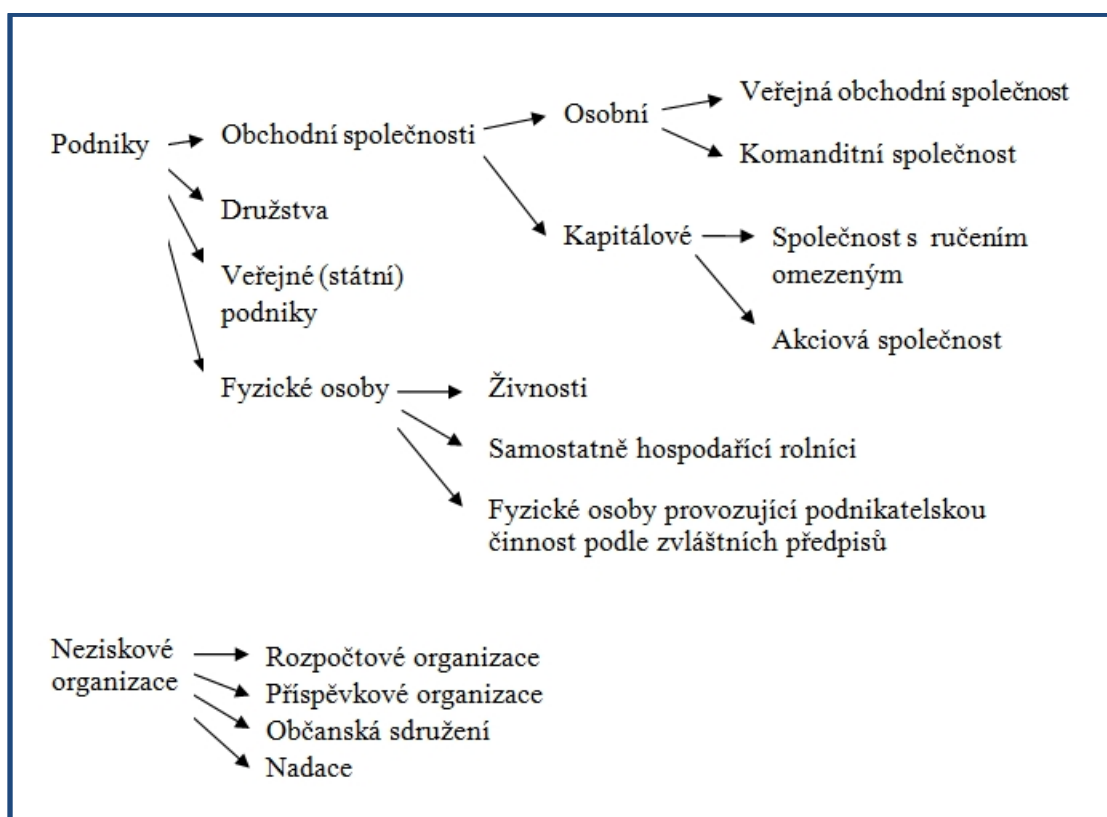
Podniky

Obchodní společnosti

Osobní

Veřejná obchodní společnost

Komanditní společnost

Kapitálové

Společnost s ručením omezeným

Akciová společnost

Družstva

Veřejné (státní) podniky

Fyzické osoby

Živnosti

Samostatně hospodařící rolníci

Fyzické osoby provozující podnikatelskou činnost podle zvláštních předpisů

Neziskové organizace

Rozpočtové organizace

Příspěvkové organizace

Občanská sdružení

Nadace